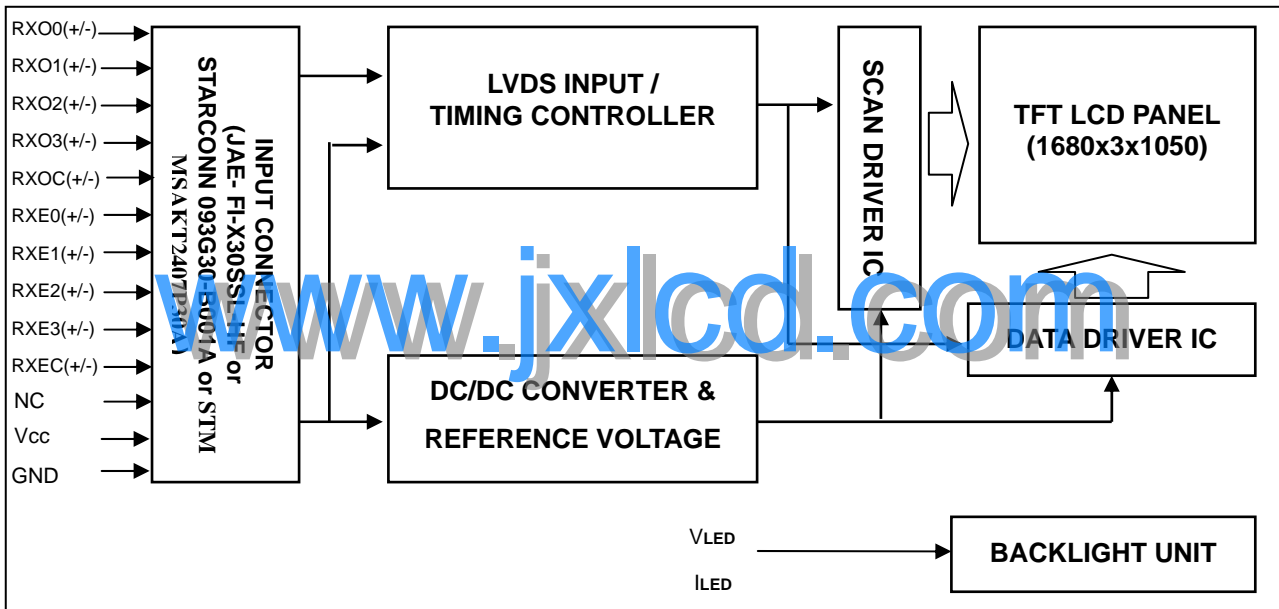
RXO0(+/-)
RXO1(+/-)
RXO2(+/-)
RXO3(+/-)
RXOC(+/-)
RXE0(+/-)
RXE1(+/-)
RXE2(+/-)
RXE3(+/-)
RXEC(+/-)
NC
Vcc
GND

INPUT CONNECTOR
(JAE- FI-X30SSL-HF or
STARCONN 093G30-B0001A or STM
MSAKT2407P30A)

LVDS INPUT /
TIMING CONTROLLER

SCAN DRIVER IC

TFT LCD PANEL
(1680x3x1050)

DATA DRIVER IC

DC/DC CONVERTER &
REFERENCE VOLTAGE

www.jxlcd.com

VLED
ILED

BACKLIGHT UNIT